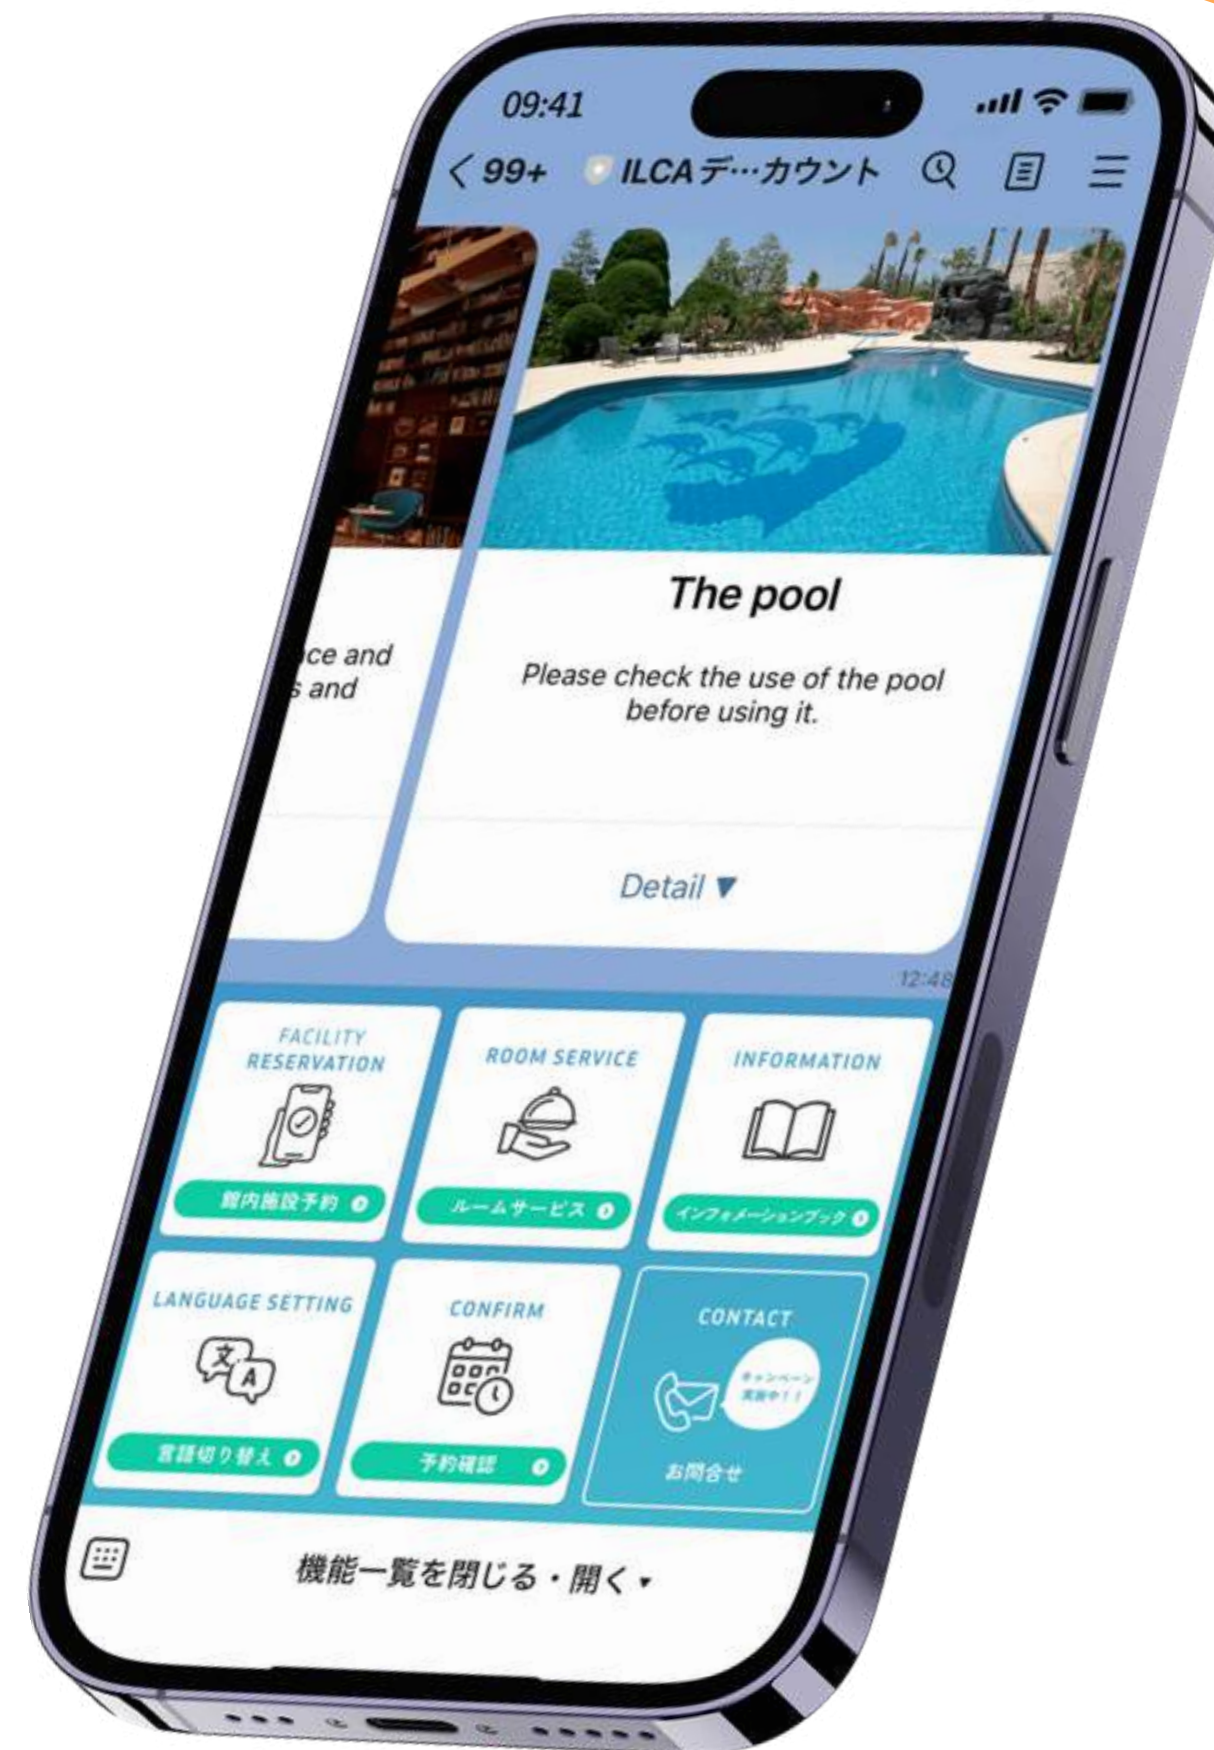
09:41

< 99+ ILCAデ…カウント

ce and
s and

The pool

Please check the use of the pool before using it.

Detail ▼

12:48

FACILITY RESERVATION
館内施設予約

ROOM SERVICE
ルームサービス

INFORMATION
インフォメーションブック

LANGUAGE SETTING
言語切り替え

CONFIRM
予約確認

CONTACT
キャンペーン実施中!!
お問合せ

機能一覧を閉じる・開く ▾